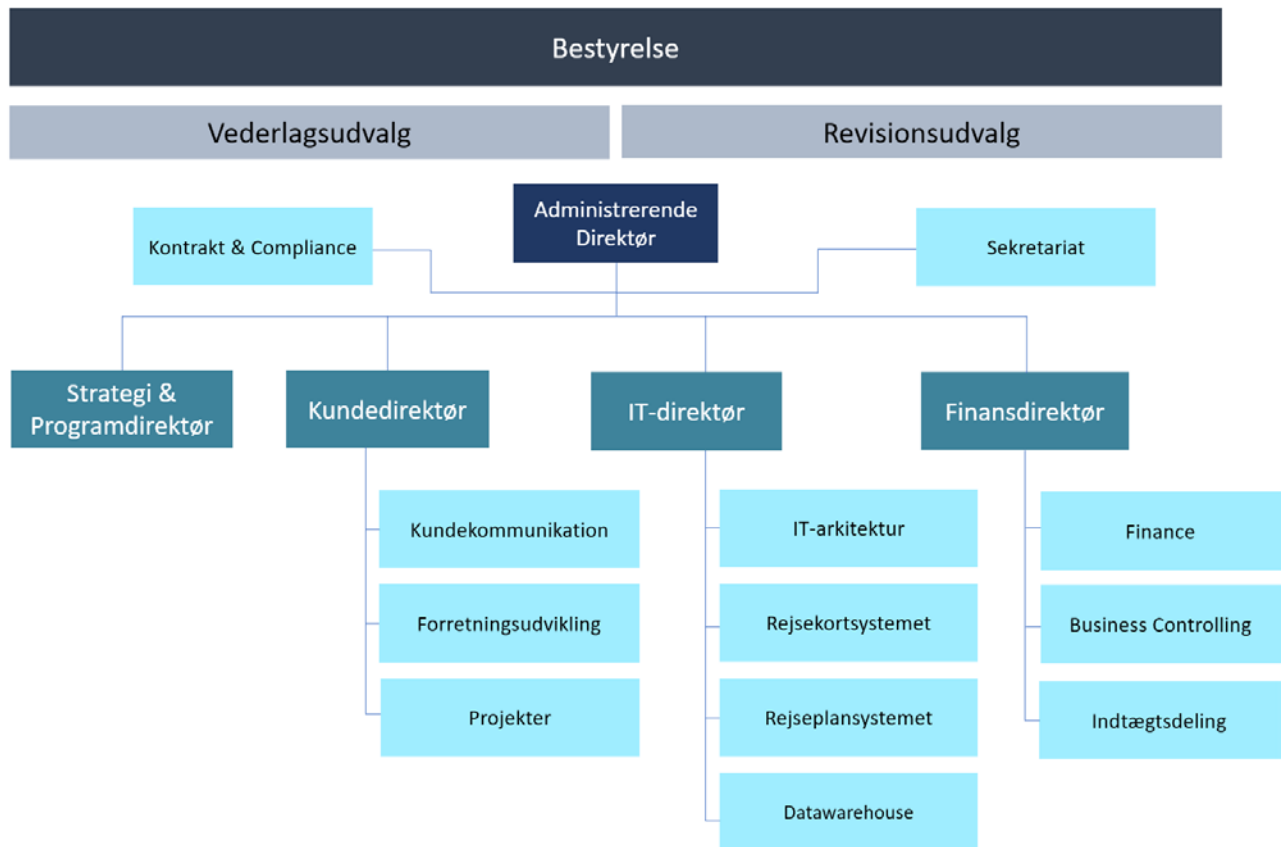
Bestyrelse

Vederlagsudvalg

Revisionsudvalg

Administrerende Direktør

Kontrakt & Compliance

Sekretariat

Strategi & Programdirektør

Kundedirektør

IT-direktør

Finansdirektør

Kundekommunikation

Forretningsudvikling

Projekter

IT-arkitektur

Rejsekortsystemet

Rejseplansystemet

Datawarehouse

Finance

Business Controlling

Indtægtsdeling